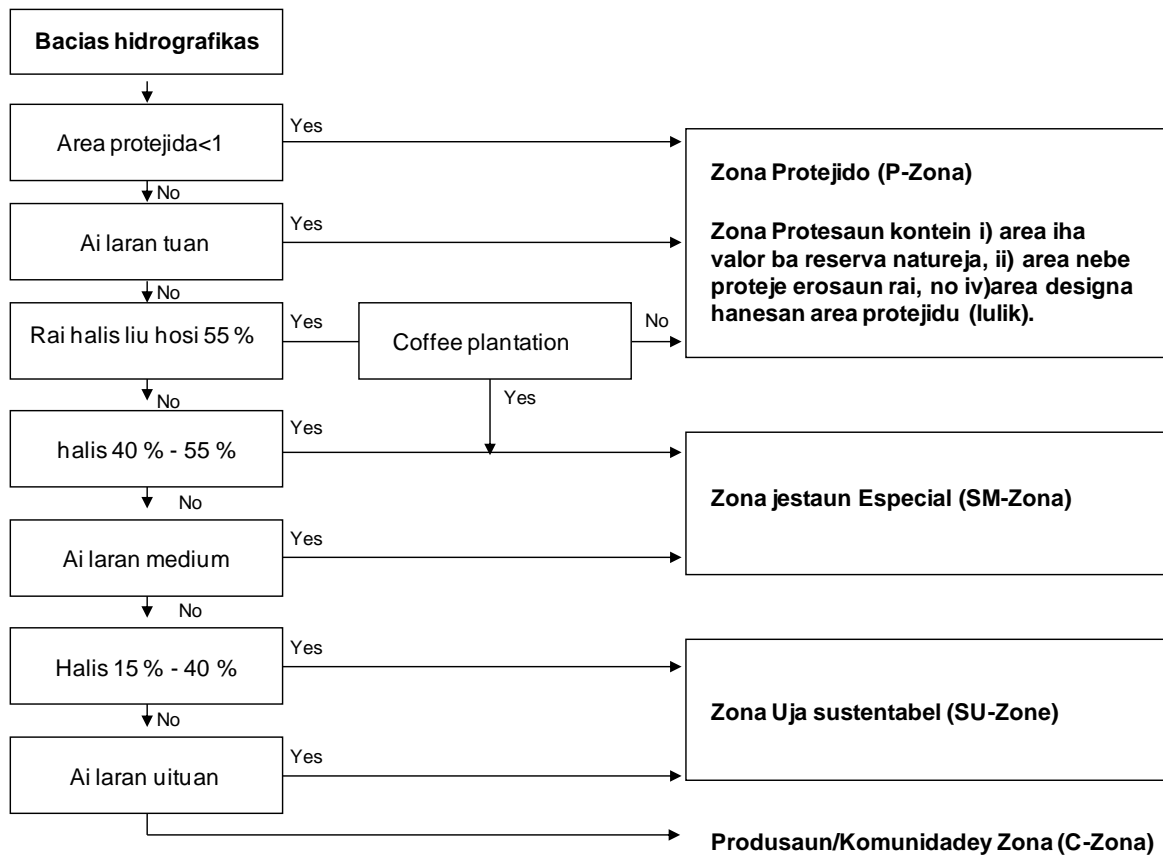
Bacias hidrografikas

Area protejida<1

Yes

No

Ai laran tuan

Yes

No

Rai halis liu hosi 55 %

Yes

Coffee plantation

No

Yes

No

halis 40 % - 55 %

Yes

No

Ai laran medium

Yes

No

Halis 15 % - 40 %

Yes

No

Ai laran uituan

Yes

Zona Protejido (P-Zona)

Zona Protesaun kontein i) area iha valor ba reserva natureja, ii) area nebe proteje erosaun rai, no iv)area designa hanesan area protejidu (lulik).

Zona jestaun Especial (SM-Zona)

Zona Uja sustentabel (SU-Zone)

Produsaun/Komunidadey Zona (C-Zona)